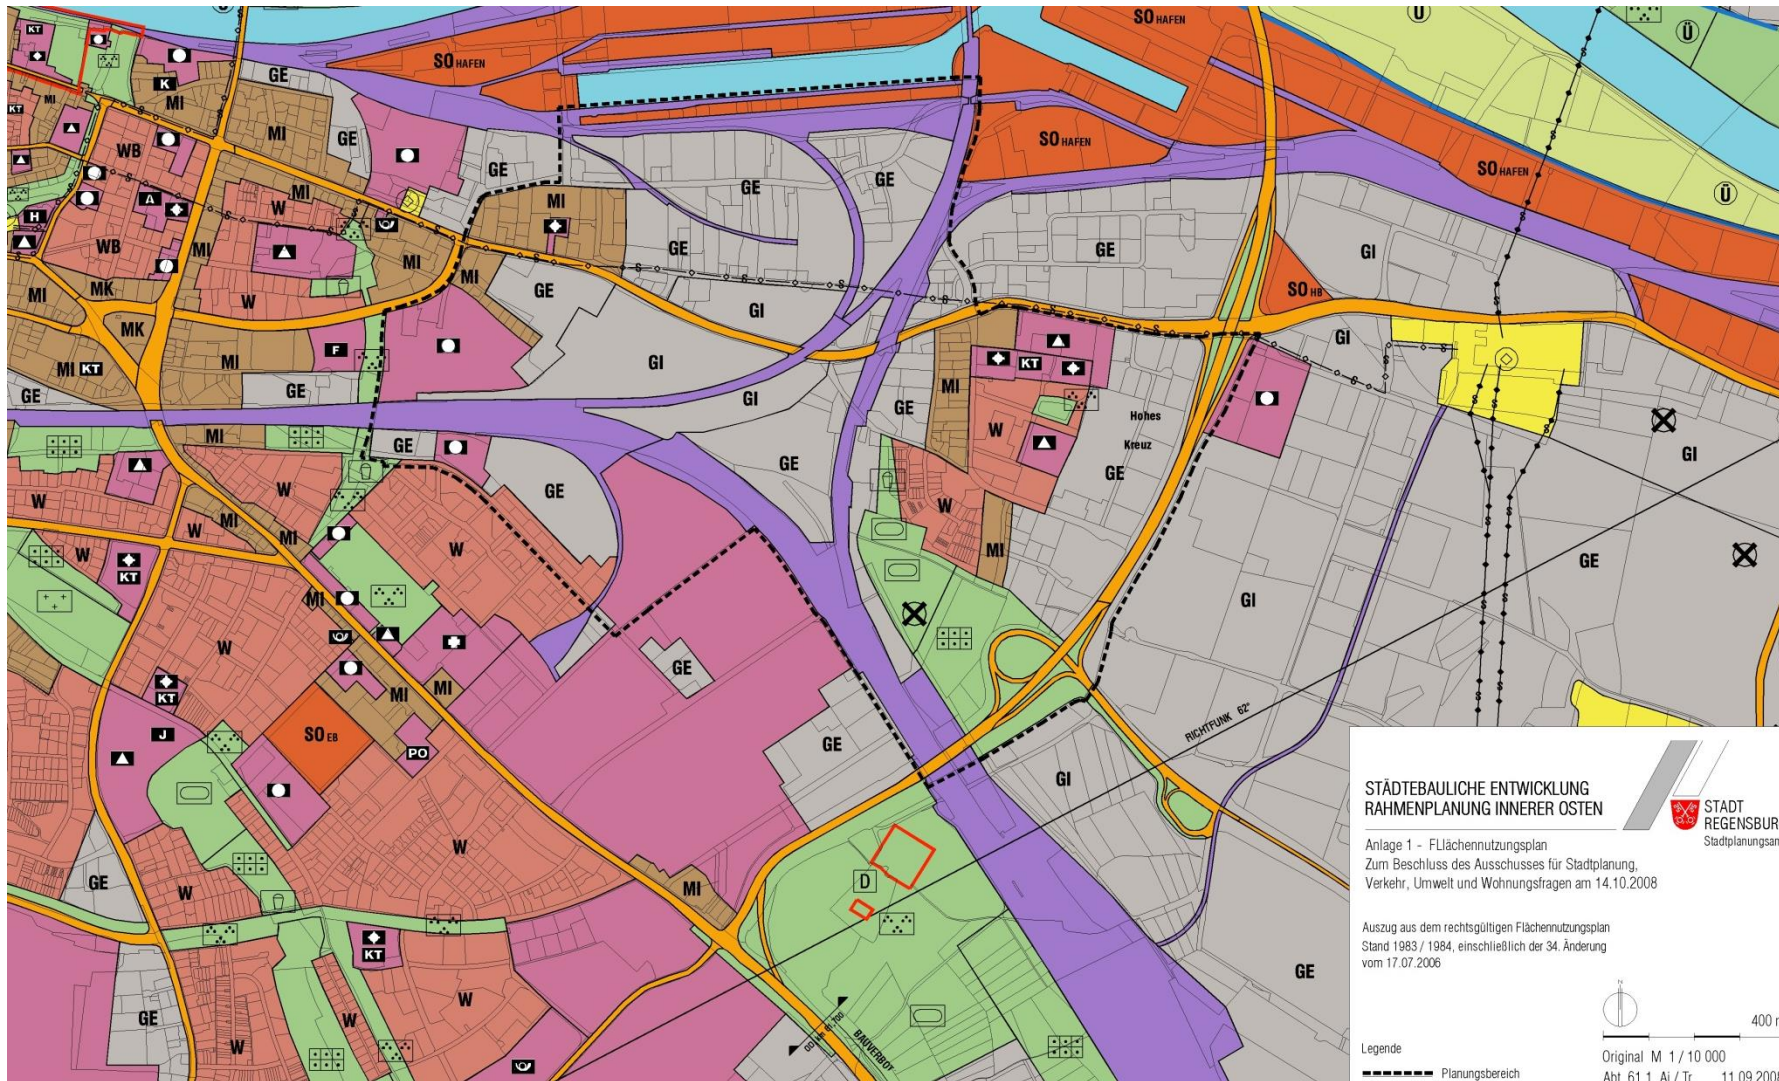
KT
K
MI
GE
SO HAFEN
SO HAFEN
SO HAFEN
SO HAFEN
Ü
Ü
Ü
KT
MI
WB
MI
GE
H
WB
MI
W
MI
GE
GE
MI
GE
GE
GE
GE
GI
MI
MK
MI
W
MI
GE
GI
SO HB
MK
F
MI
GI
GI
MI KT
MI
GE
GE
GI
KT
MI
GE
W
Hohes
Kreuz
GE
GI
MI
GE
GE
GE
W
W
W
W
MI
MI
W
GE
W
MI
KT
W
MI
MI
GE
GI
GI
GE
KT
J
SO EB
PO
GE
GI
RICHTFUNK 62°
W
D
GE
W
MI
KT
W
GE
W
GE
W
BAUVERBOT

STÄDTEBAULICHE ENTWICKLUNG
RAHMENPLANUNG INNERER OSTEN

STADT
REGENSBUR
Stadtplanungsam

Anlage 1 - FLlächennutzungsplan
Zum Beschluss des Ausschusses für Stadtplanung, Verkehr, Umwelt und Wohnungsfragen am 14.10.2008

Auszug aus dem rechtsgültigen Flächennutzungsplan
Stand 1983 / 1984, einschließlich der 34. Änderung vom 17.07.2006

N
400 r

Legende
Planungsbereich

Original M 1 / 10 000
Abt. 61.1 Ai / Tr 11.09.200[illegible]